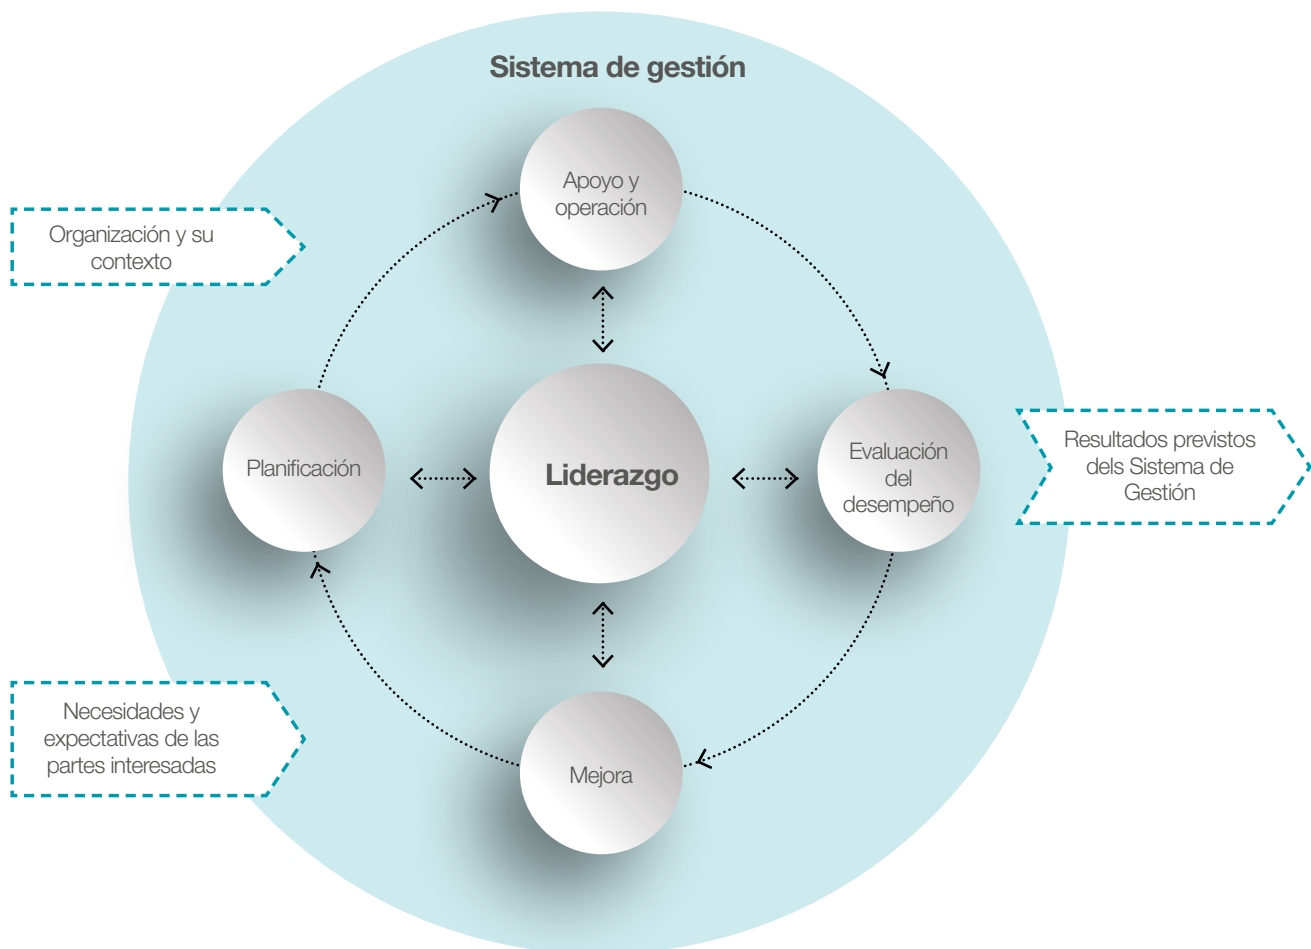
Sistema de gestión

Organización y su contexto

Apoyo y operación

Planificación

Liderazgo

Evaluación del desempeño

Resultados previstos dels Sistema de Gestión

Necesidades y expectativas de las partes interesadas

Mejora